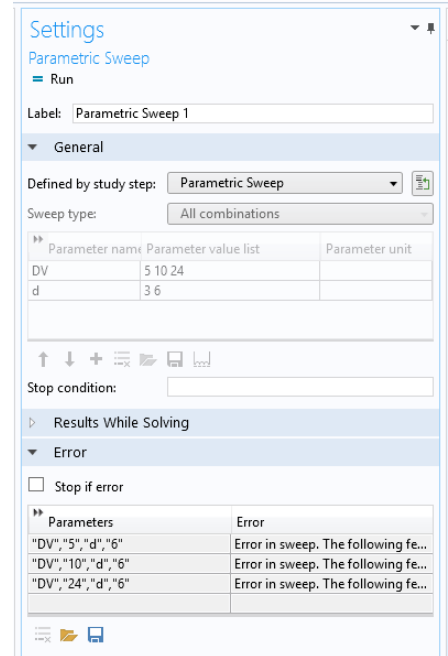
Settings
Parametric Sweep
= Run

Label: Parametric Sweep 1

General

Defined by study step: Parametric Sweep

Sweep type: All combinations

| Parameter name | Parameter value list | Parameter unit |
|---|---|---|
| DV | 5 10 24 | |
| d | 3 6 | |

Stop condition:

Results While Solving

Error

Stop if error

| Parameters | Error |
|---|---|
| "DV","5","d","6" | Error in sweep. The following fe... |
| "DV","10","d","6" | Error in sweep. The following fe... |
| "DV","24","d","6" | Error in sweep. The following fe... |